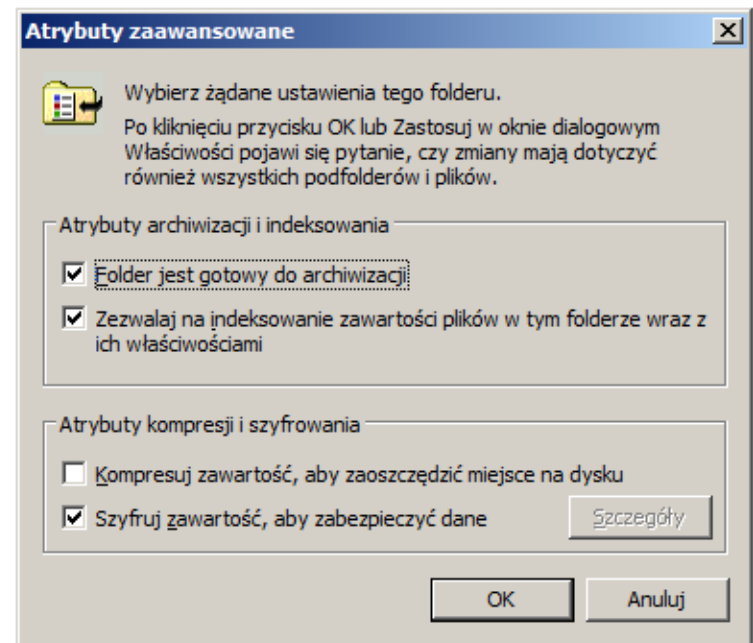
Atrybuty zaawansowane

Wybierz żądane ustawienia tego folderu.

Po kliknięciu przycisku OK lub Zastosuj w oknie dialogowym Właściwości pojawi się pytanie, czy zmiany mają dotyczyć również wszystkich podfolderów i plików.

Atrybuty archiwizacji i indeksowania

Folder jest gotowy do archiwizacji

Zezwalaj na indeksowanie zawartości plików w tym folderze wraz z ich właściwościami

Atrybuty kompresji i szyfrowania

Kompresuj zawartość, aby zaoszczędzić miejsce na dysku

Szyfruj zawartość, aby zabezpieczyć dane

Szczegóły

OK

Anuluj